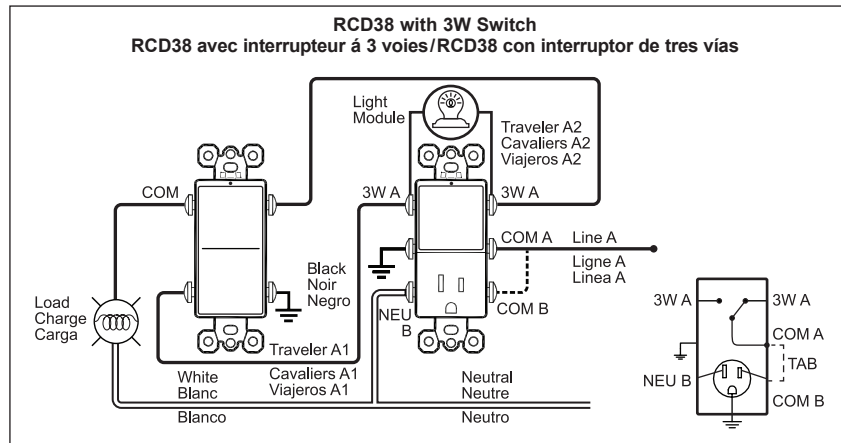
RCD38 with 3W Switch
RCD38 avec interrupteur á 3 voies/RCD38 con interruptor de tres vías

Light Module

Traveler A2
Cavaliers A2
Viajeros A2

COM

3W A

3W A

COM A

Line A
Ligne A
Linea A

Black
Noir
Negro

Load
Charge
Carga

NEU
B

COM B

Traveler A1
Cavaliers A1
Viajeros A1

White
Blanc
Blanco

Neutral
Neutre
Neutro

3W A

3W A

COM A

TAB

NEU B

COM B